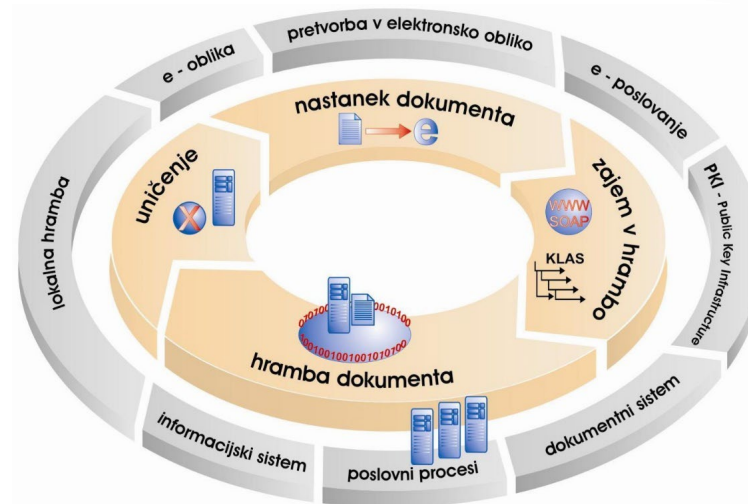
pretvorba v elektronsko obliko

e - oblika

e - poslovanje

PKI - Public Key Infrastucture

dokumentni sistem

poslovni procesi

informacijski sistem

lokalna hramba

nastanek dokumenta

e

zajem v hrambo

WWW SOAP

KLAS

hramba dokumenta

uničenje